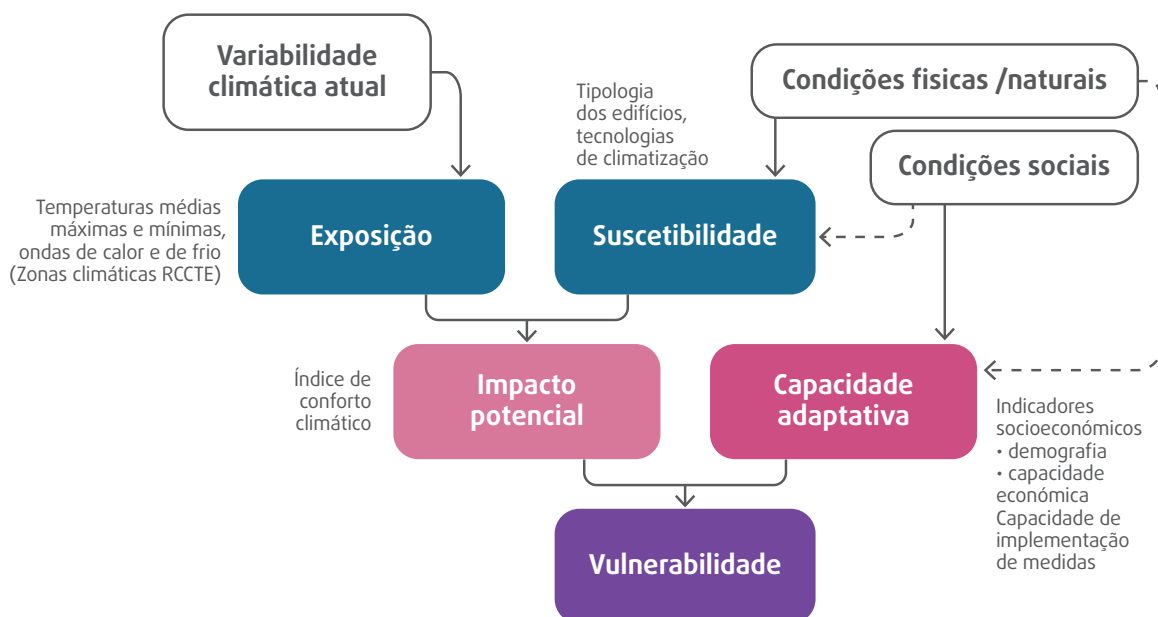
Variabilidade climática atual

Tipologia dos edifícios, tecnologias de climatização

Condições fisicas /naturais

Condições sociais

Temperaturas médias máximas e mínimas, ondas de calor e de frio (Zonas climáticas RCCTE)

Exposição

Suscetibilidade

Índice de conforto climático

Impacto potencial

Capacidade adaptativa

Indicadores socioeconómicos
• demografia
• capacidade económica
Capacidade de implementação de medidas

Vulnerabilidade